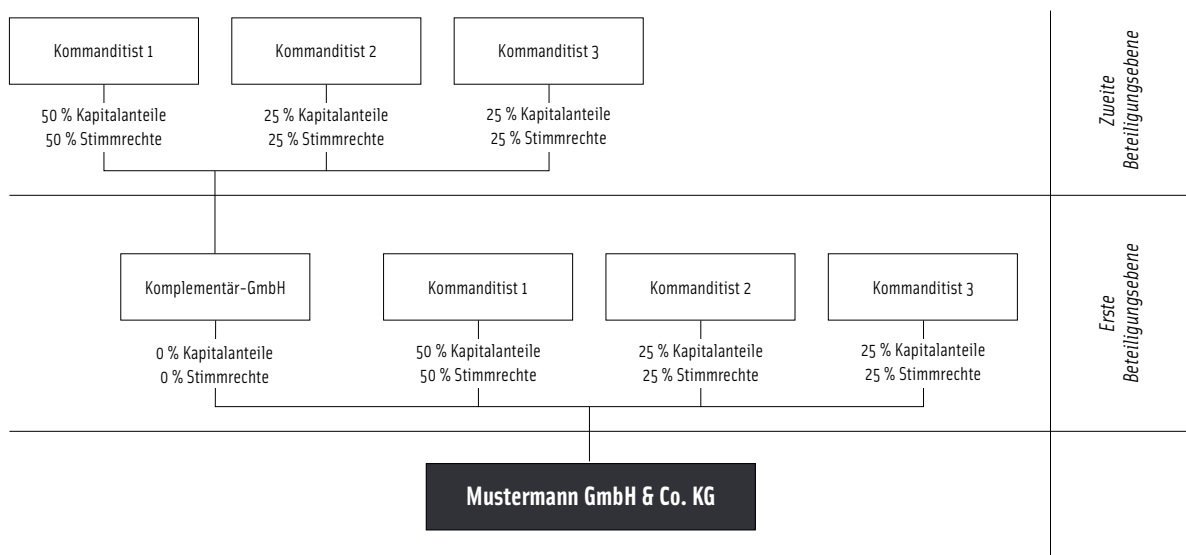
Kommanditist 1

50 % Kapitalanteile
50 % Stimmrechte

Kommanditist 2

25 % Kapitalanteile
25 % Stimmrechte

Kommanditist 3

25 % Kapitalanteile
25 % Stimmrechte

Zweite Beteiligungsebene

Komplementär-GmbH

0 % Kapitalanteile
0 % Stimmrechte

Kommanditist 1

50 % Kapitalanteile
50 % Stimmrechte

Kommanditist 2

25 % Kapitalanteile
25 % Stimmrechte

Kommanditist 3

25 % Kapitalanteile
25 % Stimmrechte

Erste Beteiligungsebene

Mustermann GmbH & Co. KG